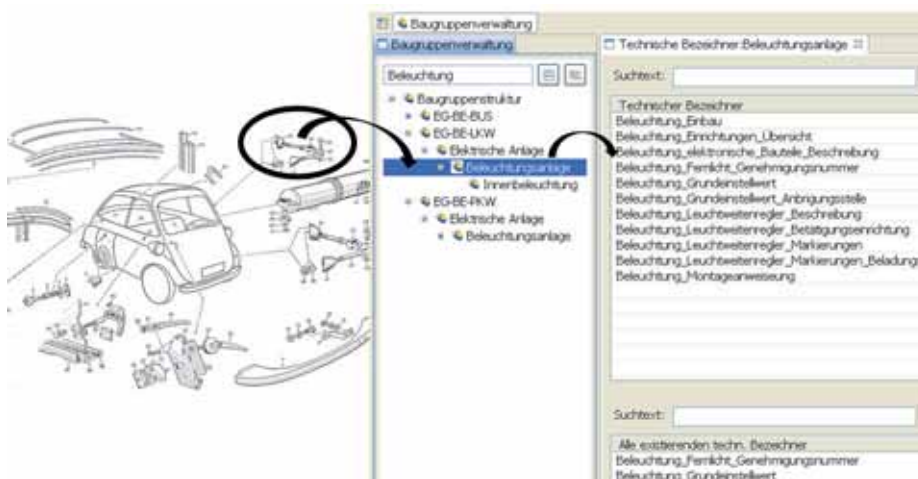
Baugruppenverwaltung

Baugruppenverwaltung

Beleuchtung

Baugruppenstruktur
EG-BE-BUS
EG-BE-LKW
Elektrische Anlage
Beleuchtungsanlage
Innenbeleuchtung
EG-BE-PKW
Elektrische Anlage
Beleuchtungsanlage

Technische Bezeichner:Beleuchtungsanlage

Suchtext:

| Technischer Bezeichner |
|---|
| Beleuchtung_Einbau |
| Beleuchtung_Einrichtungen_Übersicht |
| Beleuchtung_elektronische_Bauteile_Beschreibung |
| Beleuchtung_Fernlicht_Genehmigungsnummer |
| Beleuchtung_Grundeinstellwert |
| Beleuchtung_Grundeinstellwert_Anbringungsstelle |
| Beleuchtung_Leuchtweitenregler_Beschreibung |
| Beleuchtung_Leuchtweitenregler_Betätigungseinrichtung |
| Beleuchtung_Leuchtweitenregler_Markierungen |
| Beleuchtung_Leuchtweitenregler_Markierungen_Beladung |
| Beleuchtung_Montageanweisung |

Suchtext:

| Alle existierenden techn. Bezeichner |
|---|
| Beleuchtung_Fernlicht_Genehmigungsnummer |
| Beleuchtung_Grundeinstellwert |